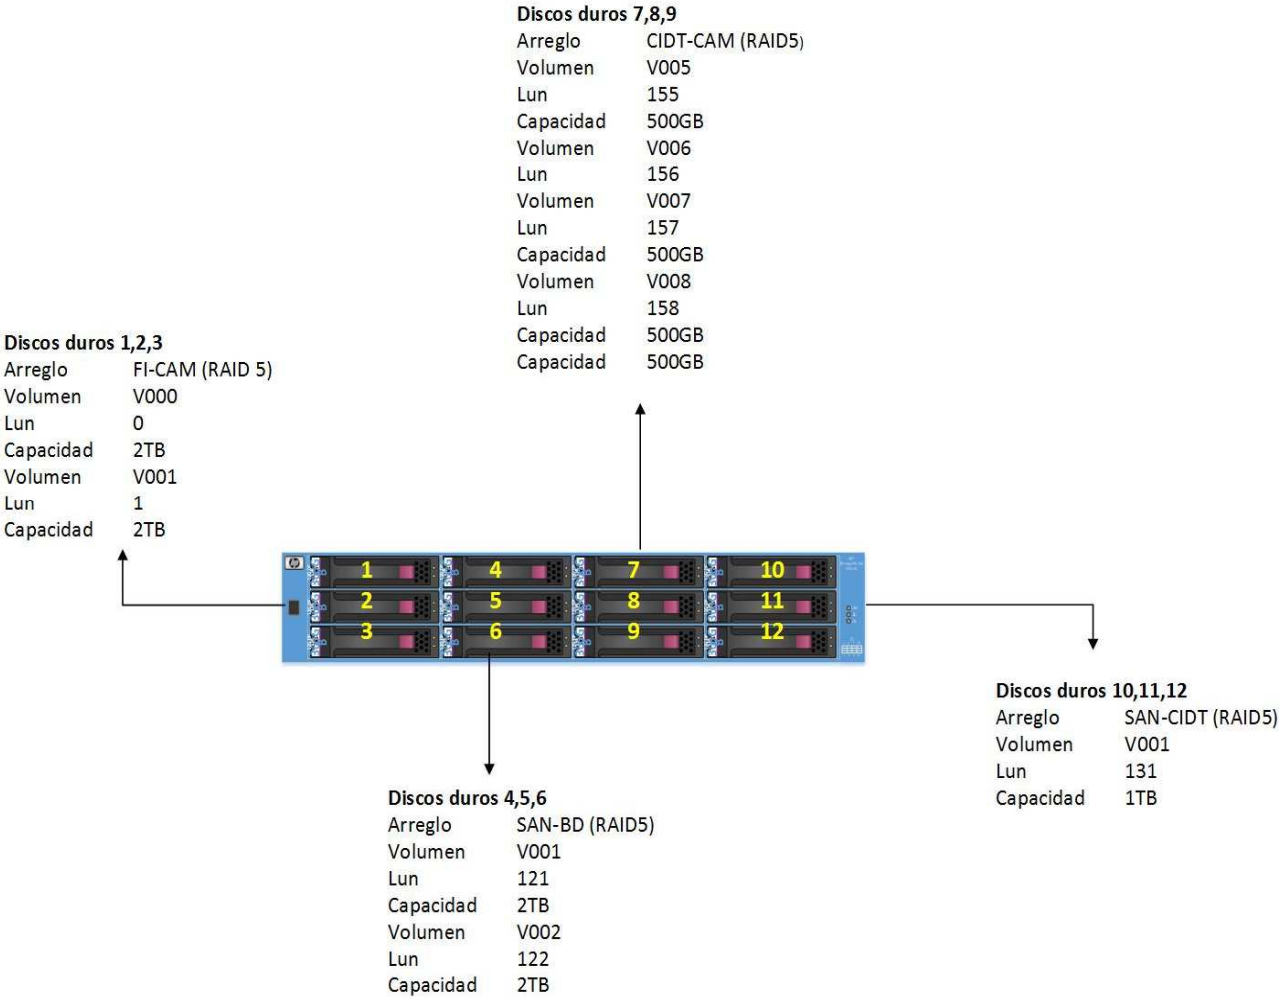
Discos duros 7,8,9
Arreglo CIDT-CAM (RAID5)
Volumen V005
Lun 155
Capacidad 500GB
Volumen V006
Lun 156
Volumen V007
Lun 157
Capacidad 500GB
Volumen V008
Lun 158
Capacidad 500GB
Capacidad 500GB

Discos duros 1,2,3
Arreglo FI-CAM (RAID 5)
Volumen V000
Lun 0
Capacidad 2TB
Volumen V001
Lun 1
Capacidad 2TB

1 4 7 10
2 5 8 11
3 6 9 12

Discos duros 10,11,12
Arreglo SAN-CIDT (RAID5)
Volumen V001
Lun 131
Capacidad 1TB

Discos duros 4,5,6
Arreglo SAN-BD (RAID5)
Volumen V001
Lun 121
Capacidad 2TB
Volumen V002
Lun 122
Capacidad 2TB